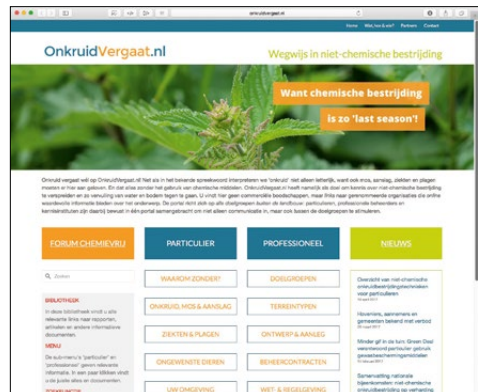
onkruidvergaat.nl

Home Wat, hoe & om? Partners Contact

OnkruidVergaat.nl

Wegwijs in niet-chemische bestrijding

Want chemische bestrijding

is zo 'last season'!

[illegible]

FORUM CHEMIEVRIJ

PARTICULIER

PROFESSIONEEL

NIEUWS

Zoeken

BIBLIOTHEEK

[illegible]

MENU

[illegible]

WAAROM ZONDER?

ONKRUID, MOS & AANSLAG

ZIEKTEN & PLAGEN

ONGEWENSTE DIEREN

UW OMGEVING

DOELGROEPEN

TERREINTYPEN

ONTWERP & AANLEG

BEHEERCONTRACTEN

WET- & REGELGEVING

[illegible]